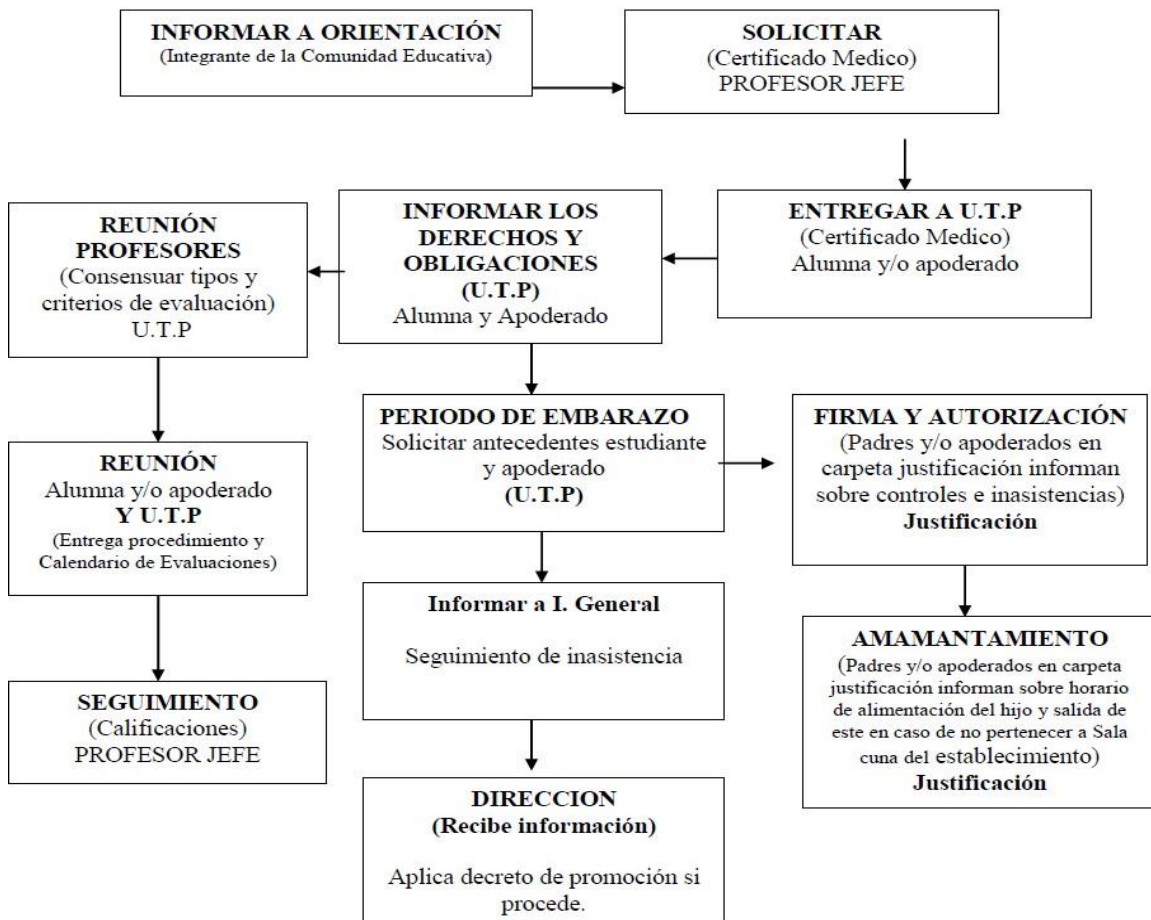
INFORMAR A ORIENTACIÓN
(Integrante de la Comunidad Educativa)

SOLICITAR
(Certificado Medico)
PROFESOR JEFE

ENTREGAR A U.T.P
(Certificado Medico)
Alumna y/o apoderado

INFORMAR LOS DERECHOS Y OBLIGACIONES
(U.T.P)
Alumna y Apoderado

REUNIÓN PROFESORES
(Consensuar tipos y criterios de evaluación)
U.T.P

REUNIÓN
Alumna y/o apoderado
Y U.T.P
(Entrega procedimiento y Calendario de Evaluaciones)

SEGUIMIENTO
(Calificaciones)
PROFESOR JEFE

PERIODO DE EMBARAZO
Solicitar antecedentes estudiante y apoderado
(U.T.P)

FIRMA Y AUTORIZACIÓN
(Padres y/o apoderados en carpeta justificación informan sobre controles e inasistencias)
Justificación

Informar a I. General

Seguimiento de inasistencia

AMAMANTAMIENTO
(Padres y/o apoderados en carpeta justificación informan sobre horario de alimentación del hijo y salida de este en caso de no pertenecer a Sala cuna del establecimiento)
Justificación

DIRECCION
(Recibe información)

Aplica decreto de promoción si procede.